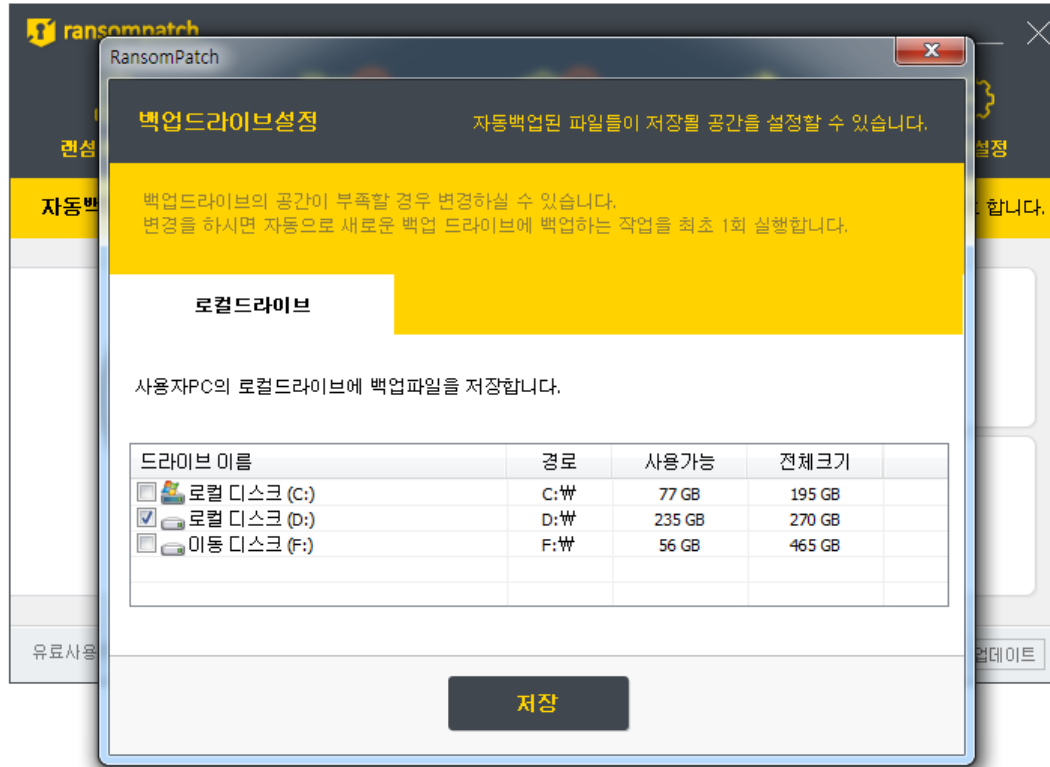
ransompatch

RansomPatch

백업드라이브설정

자동백업된 파일들이 저장될 공간을 설정할 수 있습니다.

렌섬 설정

자동백 합니다.

백업드라이브의 공간이 부족할 경우 변경하실 수 있습니다.
변경을 하시면 자동으로 새로운 백업 드라이브에 백업하는 작업을 최초 1회 실행합니다.

로컬드라이브

사용자PC의 로컬드라이브에 백업파일을 저장합니다.

| 드라이브 이름 | 경로 | 사용가능 | 전체크기 |
|---|---|---|---|
| 로컬 디스크 (C:) | C:₩ | 77 GB | 195 GB |
| 로컬 디스크 (D:) | D:₩ | 235 GB | 270 GB |
| 이동 디스크 (F:) | F:₩ | 56 GB | 465 GB |

유료사용

업데이트

저장